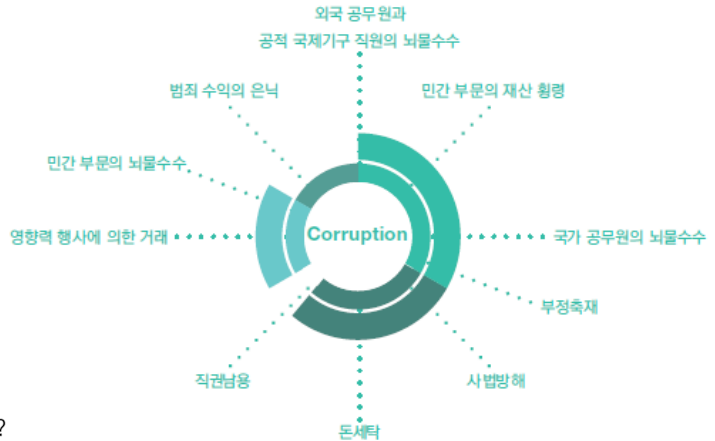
외국 공무원과
공적 국제기구 직원의 뇌물수수

범죄 수익의 은닉

민간 부문의 재산 횡령

민간 부문의 뇌물수수

영향력 행사에 의한 거래

Corruption

국가 공무원의 뇌물수수

부정축재

직권남용

사법방해

돈세탁

?